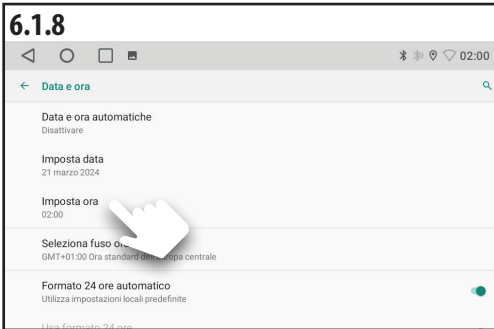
6.1.8

02:00

← Data e ora

Data e ora automatiche
Disattivare

Imposta data
21 marzo 2024

Imposta ora
02:00

Seleziona fuso or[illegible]
GMT+01:00 Ora standard de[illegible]uropa centrale

Formato 24 ore automatico
Utilizza impostazioni locali predefinite

Usa formato 24 ore